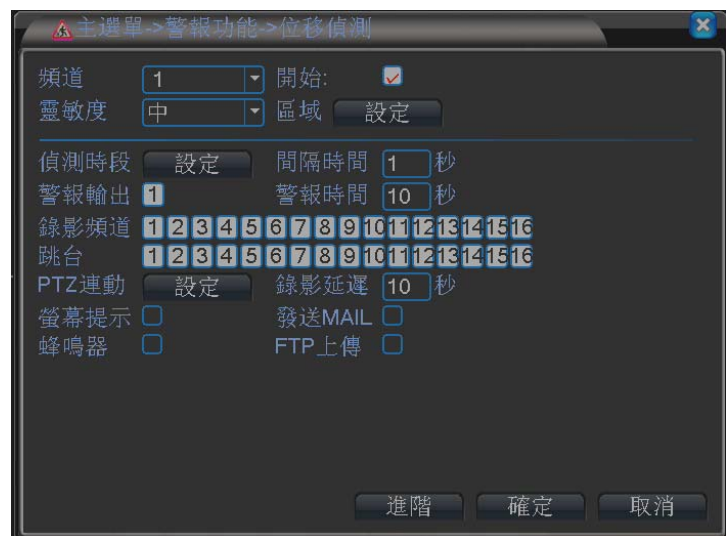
主選單->警報功能->位移偵測

頻道 1 開始:
靈敏度 中 區域 設定

偵測時段 設定 間隔時間 1 秒
警報輸出 1 警報時間 10 秒
錄影頻道 1 2 3 4 5 6 7 8 9 10 11 12 13 14 15 16
跳台 1 2 3 4 5 6 7 8 9 10 11 12 13 14 15 16
PTZ連動 設定 錄影延遲 10 秒
螢幕提示 發送MAIL
蜂鳴器 FTP上傳

進階 確定 取消